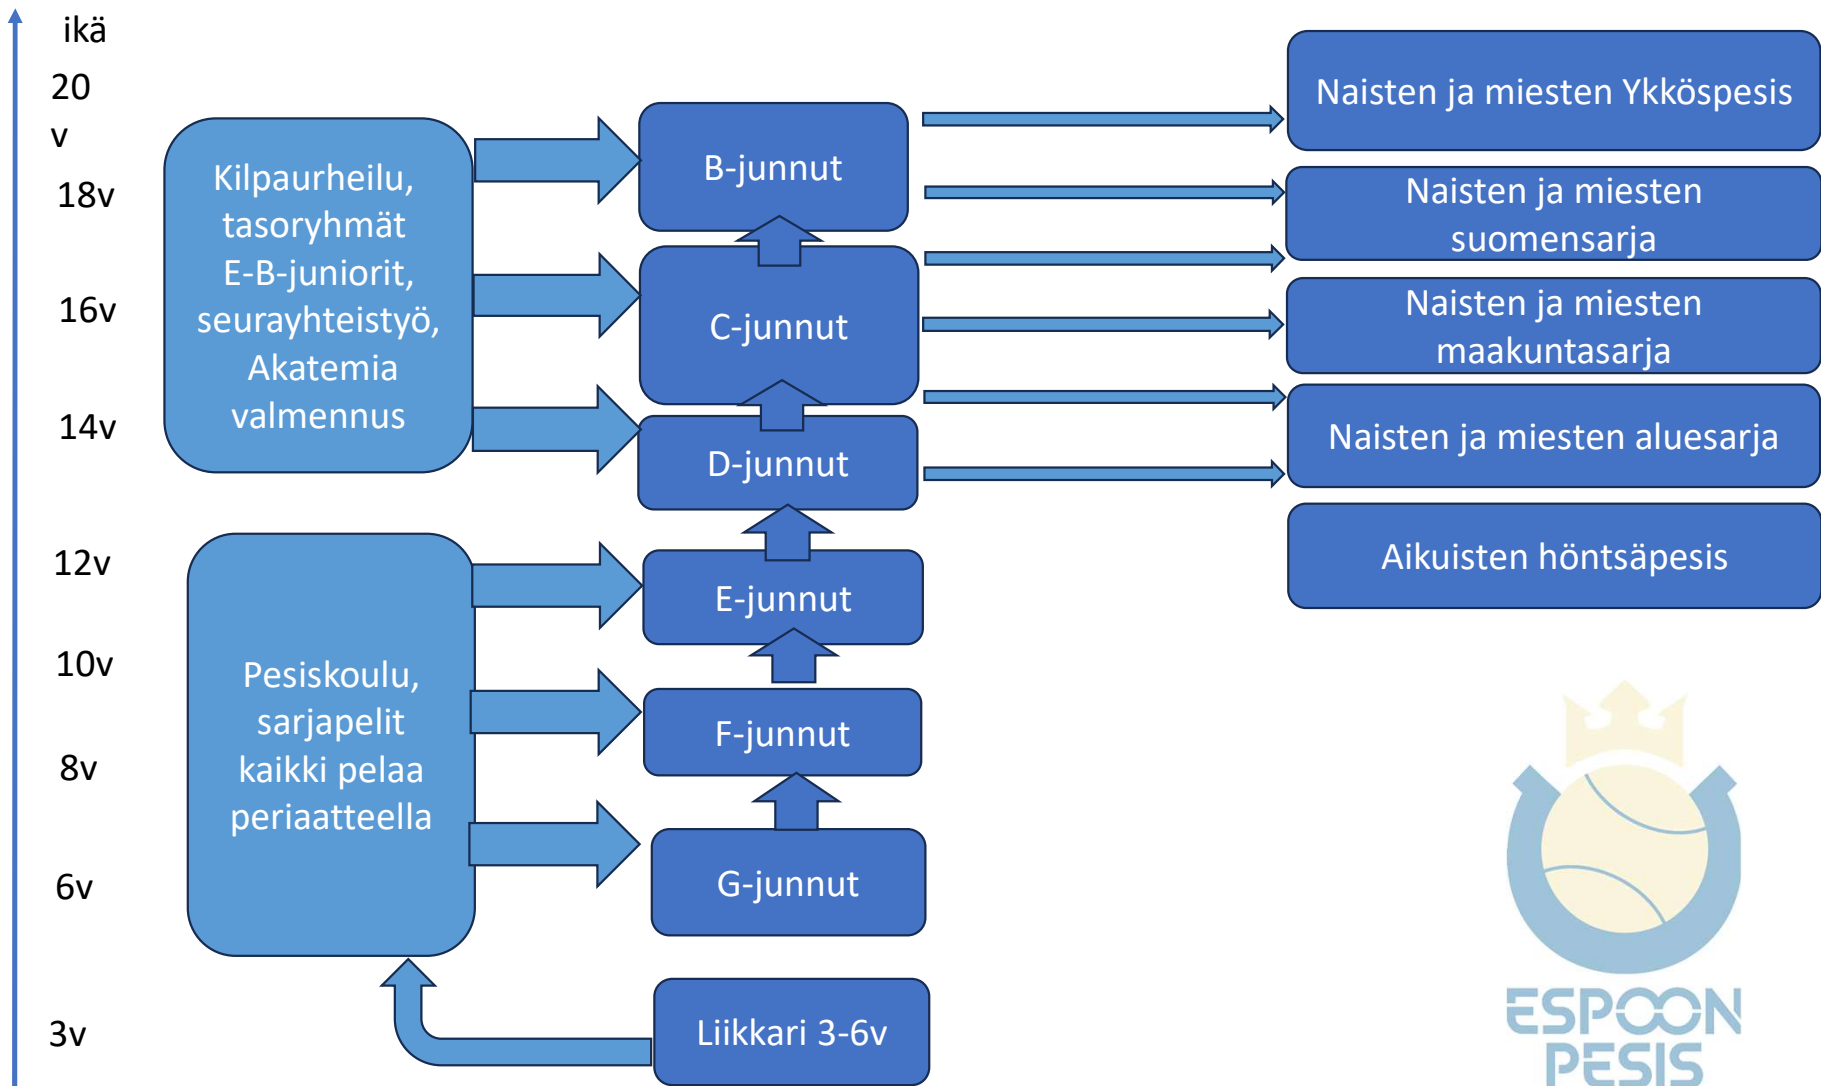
ikä
20 v
18v
16v
14v
12v
10v
8v
6v
3v

Kilpaurheilu, tasoryhmät E-B-juniorit, seurayhteistyö, Akatemia valmennus

Pesiskoulu, sarjapelit kaikki pelaa periaatteella

B-junnut
C-junnut
D-junnut
E-junnut
F-junnut
G-junnut
Liikkari 3-6v

Naisten ja miesten Ykköspesis
Naisten ja miesten suomensarja
Naisten ja miesten maakuntasarja
Naisten ja miesten aluesarja
Aikuisten höntsäpesis

ESPOON PESIS